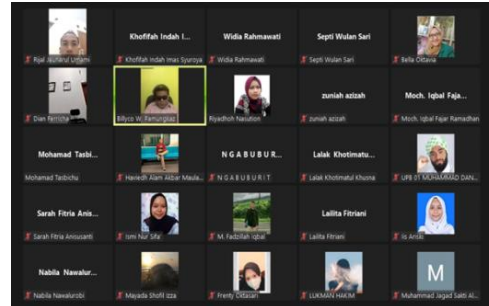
Rijal Husnurul Umami

Khofifah Indah I...
Khofifah Indah Imas Syuroya

Widia Rahmawati
Widia Rahmawati

Septi Wulan Sari
Septi Wulan Sari

Bella Ottavia

Dian Fatricha

Billyco W. Pamungkas

Riyadhoh Nasution

zuniah azizah
zuniah azizah

Moch. Iqbal Faja...
Moch. Iqbal Fajar Ramadhan

Mohamad Tasbi...
Mohamad Tasbichu

Haniedh Alam Akbar Maula...

NGABUBUR...
NGABUBURIT

Lalak Khotimatu...
Lalak Khotimatul Khusna

UPB 01 MOHAMMAD DAN...

Sarah Fitria Anis...
Sarah Fitria Anisusanti

Ismi Nur Sifa'

M. Fadzillah Iqbal

Lailita Fitriani
Lailita Fitriani

Iis Ariski

Nabila Nawalur...
Nabila Nawalurobi

Mayada Shofil Izza

Frenty Oktasari

LUKMAN HAKIM

M
Muhammad Jagad Sakti Al...